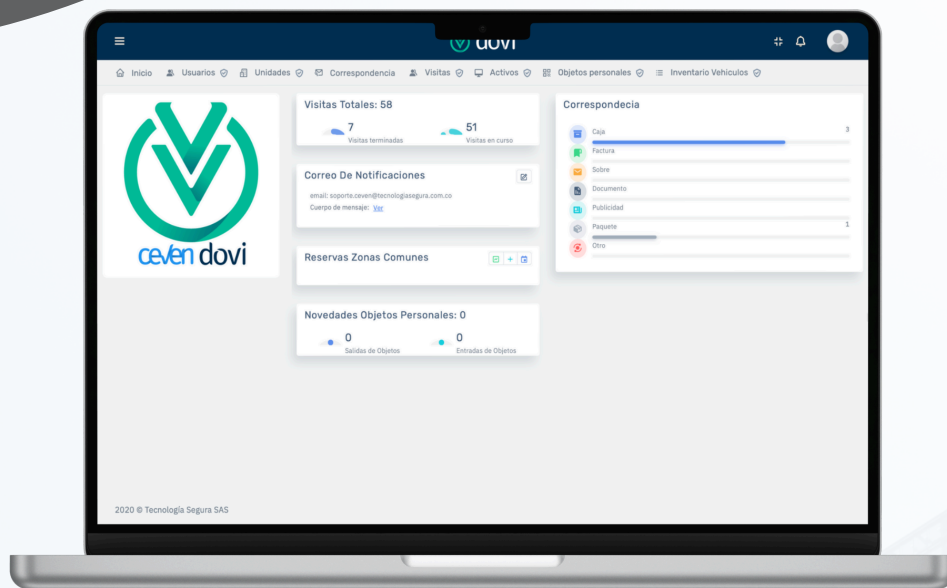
dovi

Inicio Usuarios Unidades Correspondencia Visitas Activos Objetos personales Inventario Vehiculos

ceven dovi

Visitas Totales: 58

7
Visitas terminadas

51
Visitas en curso

Correo De Notificaciones

email: soporte.ceven@tecnologiasegura.com.co
Cuerpo de mensaje: Ver

Reservas Zonas Comunes

Novedades Objetos Personales: 0

0
Salidas de Objetos

0
Entradas de Objetos

Correspondecia

Caja 3
Factura
Sobre
Documento
Publicidad
Paquete 1
Otro

2020 © Tecnología Segura SAS